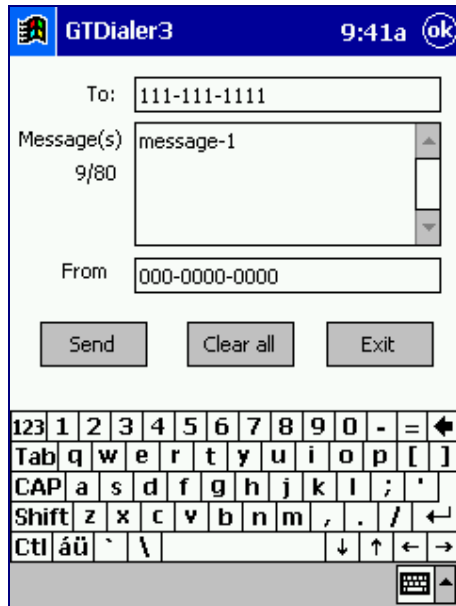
GTDialer3 9:41a ok

To: 111-111-1111

Message(s) 9/80 message-1

From 000-0000-0000

Send Clear all Exit

123 1 2 3 4 5 6 7 8 9 0 - = ←
Tab q w e r t y u i o p [ ]
CAP a s d f g h j k l ; '
Shift z x c v b n m , . / ↵
Ctl áü ` \ ↓ ↑ ← →